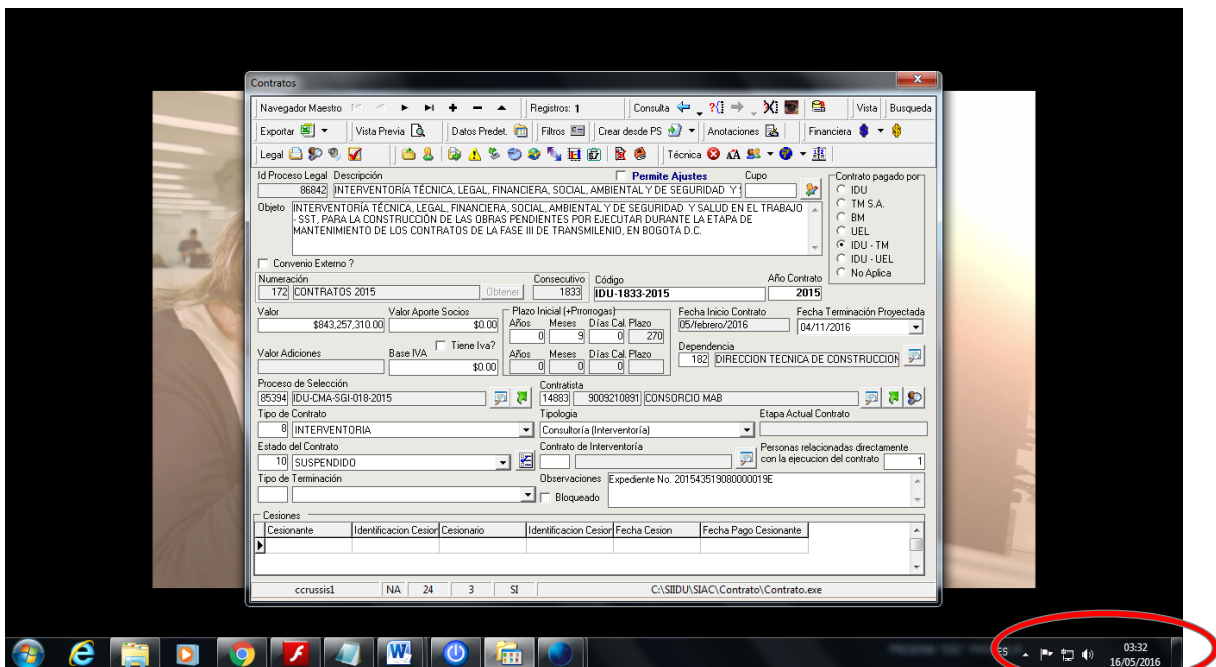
Contratos

Navegador Maestro | Registros: 1 | Consulta | Vista | Busqueda

Exportar | Vista Previa | Datos Predet. | Filtros | Crear desde PS | Anotaciones | Financiera

Legal | Técnica

Id Proceso Legal Descripción
86842 INTERVENTORÍA TÉCNICA, LEGAL, FINANCIERA, SOCIAL, AMBIENTAL Y DE SEGURIDAD Y S

Permite Ajustes
Cupo

Contrato pagado por
IDU
TM S.A.
BM
UEL
IDU - TM
IDU - UEL
No Aplica

Objeto INTERVENTORÍA TÉCNICA, LEGAL, FINANCIERA, SOCIAL, AMBIENTAL Y DE SEGURIDAD Y SALUD EN EL TRABAJO - SST, PARA LA CONSTRUCCIÓN DE LAS OBRAS PENDIENTES POR EJECUTAR DURANTE LA ETAPA DE MANTENIMIENTO DE LOS CONTRATOS DE LA FASE III DE TRANSMILENIO, EN BOGOTA D.C.

Convenio Externo ?

Numeración
172 CONTRATOS 2015 Obtener
Consecutivo
1833
Código
IDU-1833-2015
Año Contrato
2015

Valor
$843,257,310.00
Valor Aporte Socios
$0.00
Plazo Inicial (+Prorrogas)
Años Meses Días Cal. Plazo
0 9 0 270
Fecha Inicio Contrato
05/febrero/2016
Fecha Terminación Proyectada
04/11/2016

Valor Adiciones
Base IVA
$0.00
Tiene Iva?
Años Meses Días Cal. Plazo
0 0 0
Dependencia
182 DIRECCION TECNICA DE CONSTRUCCION

Proceso de Selección
85394 IDU-CMA-SGI-018-2015
Contratista
14883 9009210891 CONSORCIO MAB

Tipo de Contrato
8 INTERVENTORIA
Tipologia
Consultoría (Interventoría)
Etapa Actual Contrato

Estado del Contrato
10 SUSPENDIDO
Contrato de Interventoría
Personas relacionadas directamente con la ejecucion del contrato
1

Tipo de Terminacion
Observaciones
Expediente No. 201543519080000019E
Bloqueado

Cesiones
| Cesionante | Identificacion Cesion | Cesionario | Identificacion Cesion | Fecha Cesion | Fecha Pago Cesionante |
|---|---|---|---|---|---|
| | | | | | |

ccrussis1 | NA | 24 | 3 | SI | C:\SIIDU\SIAC\Contrato\Contrato.exe

ES
03:32
16/05/2016